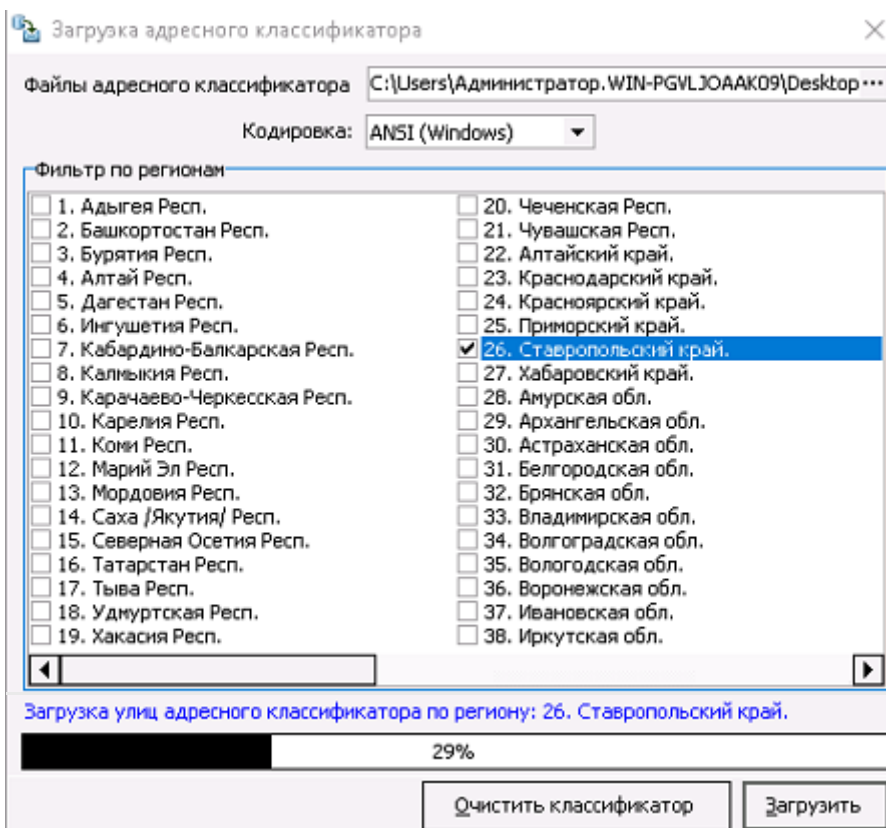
Загрузка адресного классификатора

Файлы адресного классификатора C:\Users\Администратор.WIN-PGVLJOAAK09\Desktop ...

Кодировка: ANSI (Windows)

Фильтр по регионам

1. Адыгея Респ.
2. Башкортостан Респ.
3. Бурятия Респ.
4. Алтай Респ.
5. Дагестан Респ.
6. Ингушетия Респ.
7. Кабардино-Балкарская Респ.
8. Калмыкия Респ.
9. Карачаево-Черкесская Респ.
10. Карелия Респ.
11. Коми Респ.
12. Марий Эл Респ.
13. Мордовия Респ.
14. Саха /Якутия/ Респ.
15. Северная Осетия Респ.
16. Татарстан Респ.
17. Тыва Респ.
18. Удмуртская Респ.
19. Хакасия Респ.

20. Чеченская Респ.
21. Чувашская Респ.
22. Алтайский край.
23. Краснодарский край.
24. Красноярский край.
25. Приморский край.
26. Ставропольский край.
27. Хабаровский край.
28. Амурская обл.
29. Архангельская обл.
30. Астраханская обл.
31. Белгородская обл.
32. Брянская обл.
33. Владимирская обл.
34. Волгоградская обл.
35. Вологодская обл.
36. Воронежская обл.
37. Ивановская обл.
38. Иркутская обл.

Загрузка улиц адресного классификатора по региону: 26. Ставропольский край.

29%

Очистить классификатор

Загрузить